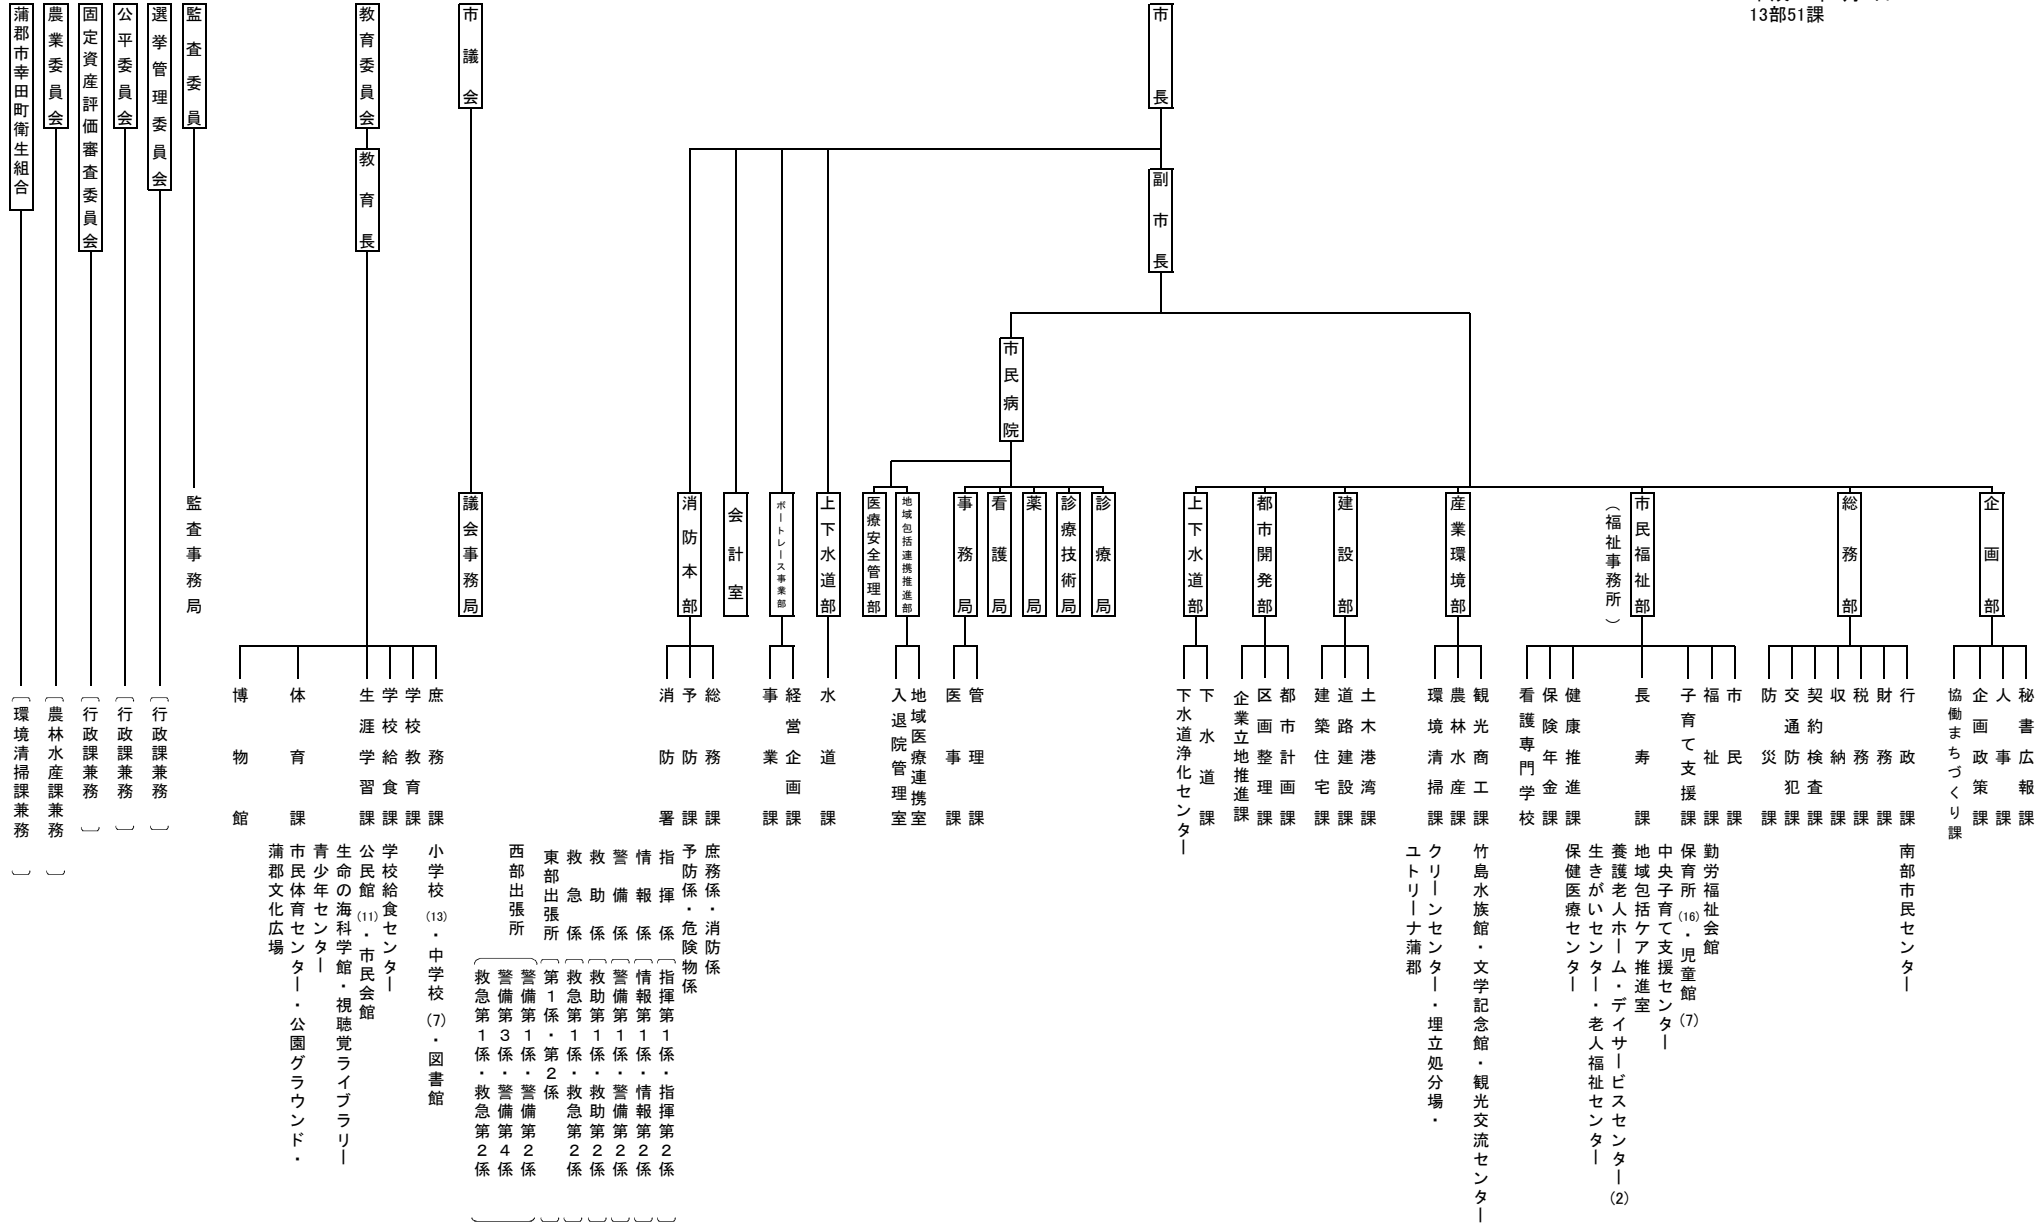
13部51課

蒲郡市幸田町衛生組合
農業委員会
固定資産評価審査委員会
公平委員会
選挙管理委員会
監査委員
教育委員会
教育長
市議会
市長
副市長
市民病院

監査事務局
議会事務局
消防本部
会計室
ボートレース事業部
上下水道部
医療安全管理部
地域包括連携推進部
事務局
看護局
薬局
診療技術局
診療局
上下水道部
都市開発部
建設部
産業環境部
（福祉事務所）
市民福祉部
総務部
企画部

〔環境清掃課兼務〕
〔農林水産課兼務〕
〔行政課兼務〕
〔行政課兼務〕
〔行政課兼務〕

博物館
体育課
生涯学習課
学校給食課
学校教育課
庶務課
蒲郡文化広場
市民体育センター・公園グラウンド・
青少年センター
生命の海科学館・視聴覚ライブラリー
公民館(11)・市民会館
学校給食センター
小学校(13)・中学校(7)・図書館

消防署
予防課
総務課
西部出張所
東部出張所
救急係
救助係
警備係
情報係
指揮係
予防係・危険物係
庶務係・消防係
救急第1係・救急第2係
警備第3係・警備第4係
警備第1係・警備第2係
第1係・第2係
救急第1係・救急第2係
救助第1係・救助第2係
警備第1係・警備第2係
情報第1係・情報第2係
指揮第1係・指揮第2係

事業課
経営企画課
水道課
入退院管理室
地域医療連携室
医事課
管理課
下水道浄化センター
下水道課
企業立地推進課
区画整理課
都市計画課
建築住宅課
道路建設課
土木港湾課
環境清掃課
農林水産課
観光商工課
ユトリーナ蒲郡
クリーンセンター・埋立処分場・
竹島水族館・文学記念館・観光交流センター
看護専門学校
保険年金課
健康推進課
保健医療センター
長寿課
養護老人ホーム・デイサービスセンター(2)
生きがいセンター・老人福祉センター
地域包括ケア推進室
子育て支援課
中央子育て支援センター
保育所(16)・児童館(7)
福祉課
勤労福祉会館
市民課
防災課
交通防犯課
契約検査課
収納課
税務課
財務課
行政課
南部市民センター
協働まちづくり課
企画政策課
人事課
秘書広報課